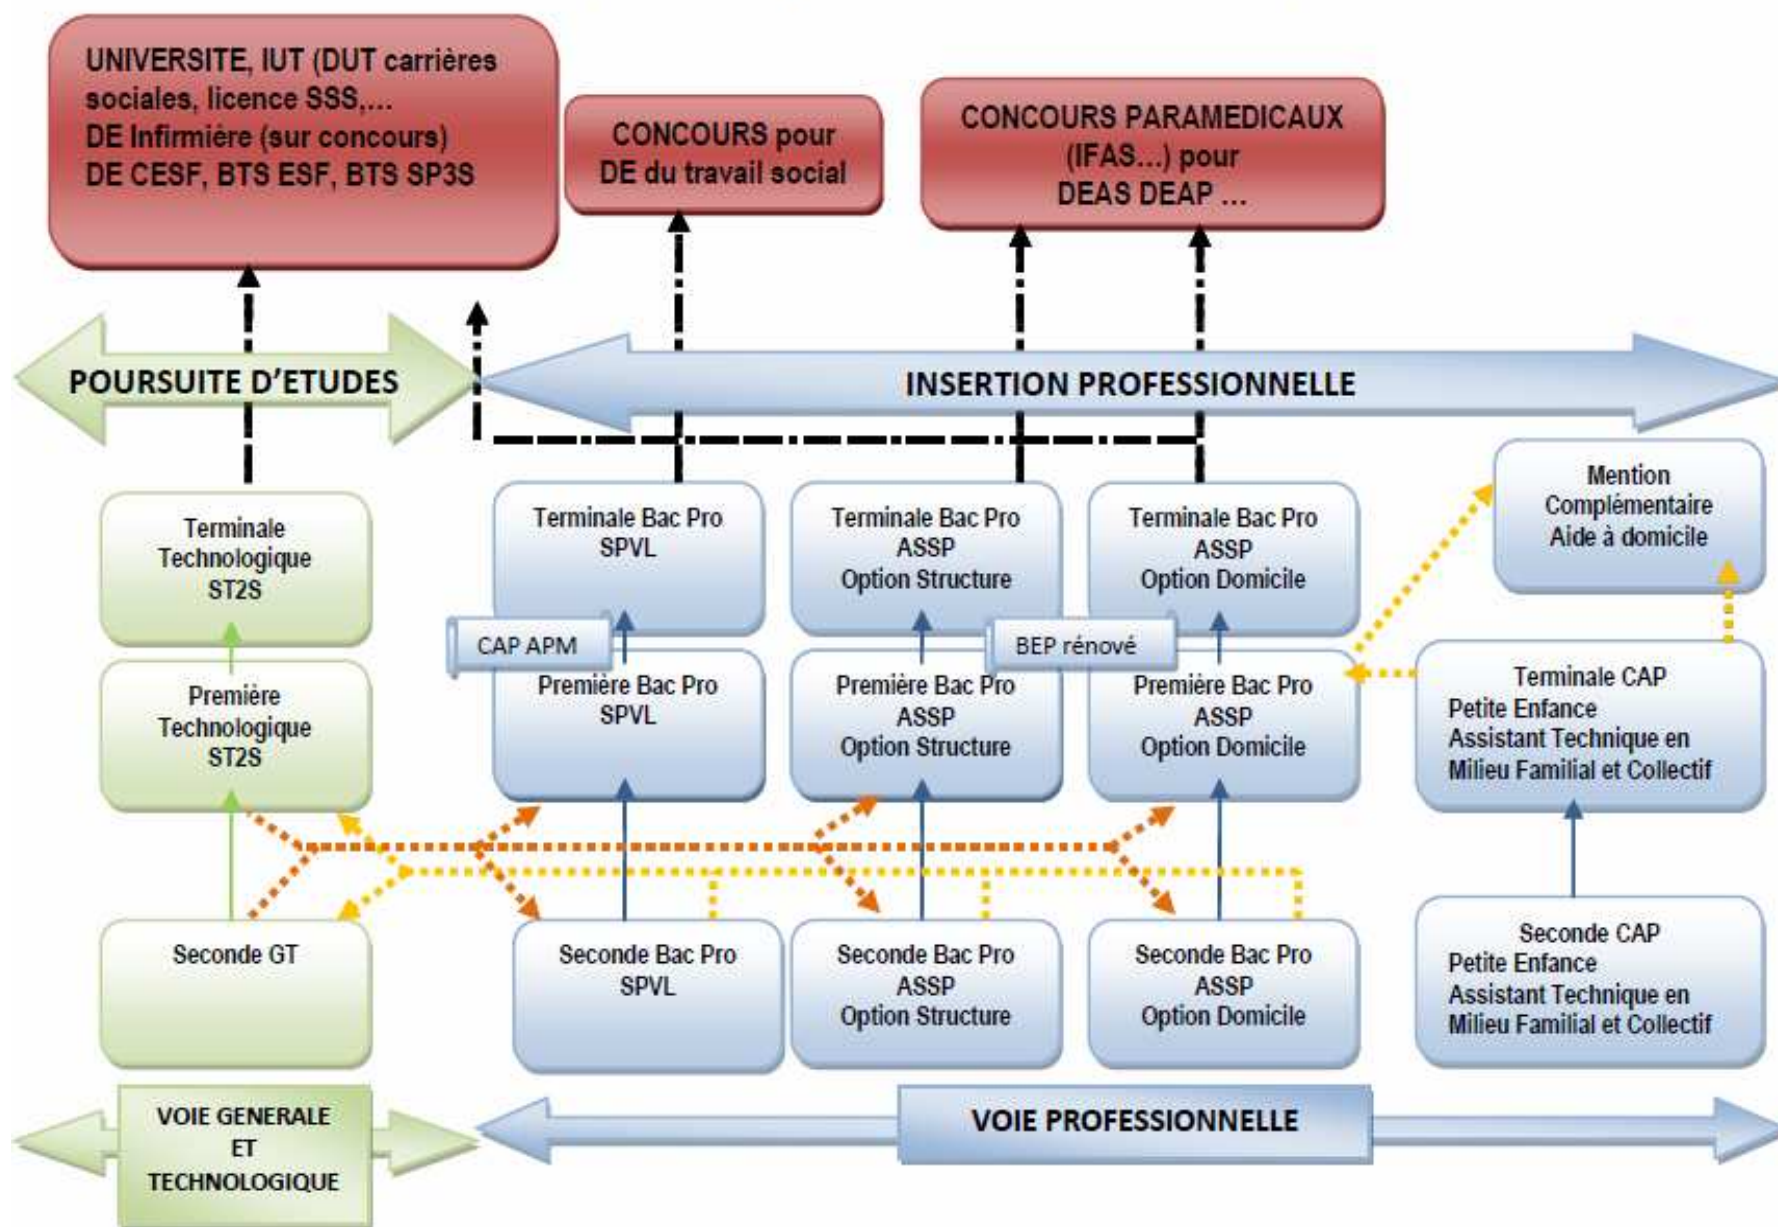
UNIVERSITE, IUT (DUT carrières sociales, licence SSS,...
DE Infirmière (sur concours)
DE CESF, BTS ESF, BTS SP3S

CONCOURS pour DE du travail social

CONCOURS PARAMEDICAUX (IFAS...) pour DEAS DEAP ...

POURSUITE D'ETUDES

INSERTION PROFESSIONNELLE

Terminale Technologique ST2S

Terminale Bac Pro SPVL

Terminale Bac Pro ASSP Option Structure

Terminale Bac Pro ASSP Option Domicile

Mention Complémentaire Aide à domicile

CAP APM

BEP rénové

Première Technologique ST2S

Première Bac Pro SPVL

Première Bac Pro ASSP Option Structure

Première Bac Pro ASSP Option Domicile

Terminale CAP Petite Enfance Assistant Technique en Milieu Familial et Collectif

Seconde GT

Seconde Bac Pro SPVL

Seconde Bac Pro ASSP Option Structure

Seconde Bac Pro ASSP Option Domicile

Seconde CAP Petite Enfance Assistant Technique en Milieu Familial et Collectif

VOIE GENERALE ET TECHNOLOGIQUE

VOIE PROFESSIONNELLE